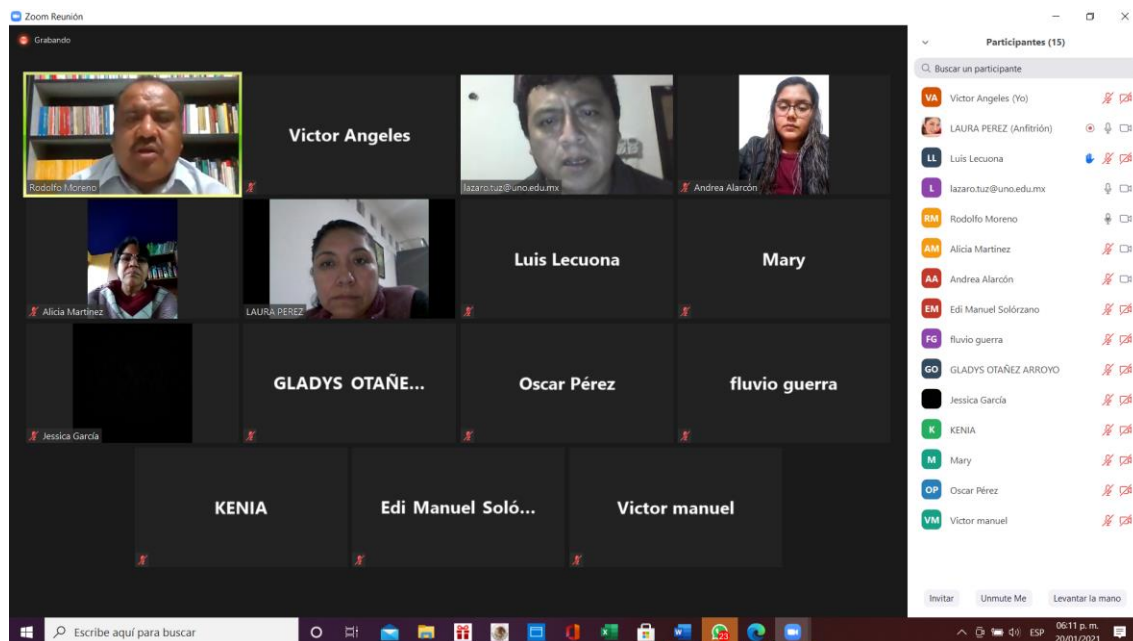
Zoom Reunión

Grabando

Rodolfo Moreno

Victor Angeles

lazaro.tuz@uno.edu.mx

Andrea Alarcón

Alicia Martinez

LAURA PEREZ

Luis Lecuona

Mary

Jessica García

GLADYS OTAÑE...

Oscar Pérez

fluvio guerra

KENIA

Edi Manuel Soló...

Victor manuel

Participantes (15)

Buscar un participante

VA Victor Angeles (Yo)
LAURA PEREZ (Anfitrión)
LL Luis Lecuona
L lazaro.tuz@uno.edu.mx
RM Rodolfo Moreno
AM Alicia Martinez
AA Andrea Alarcón
EM Edi Manuel Solórzano
FG fluvio guerra
GO GLADYS OTAÑEZ ARROYO
Jessica García
K KENIA
M Mary
OP Oscar Pérez
VM Victor manuel

Invitar Unmute Me Levantar la mano

Escribe aquí para buscar

23

ESP 06:11 p. m. 20/01/2021